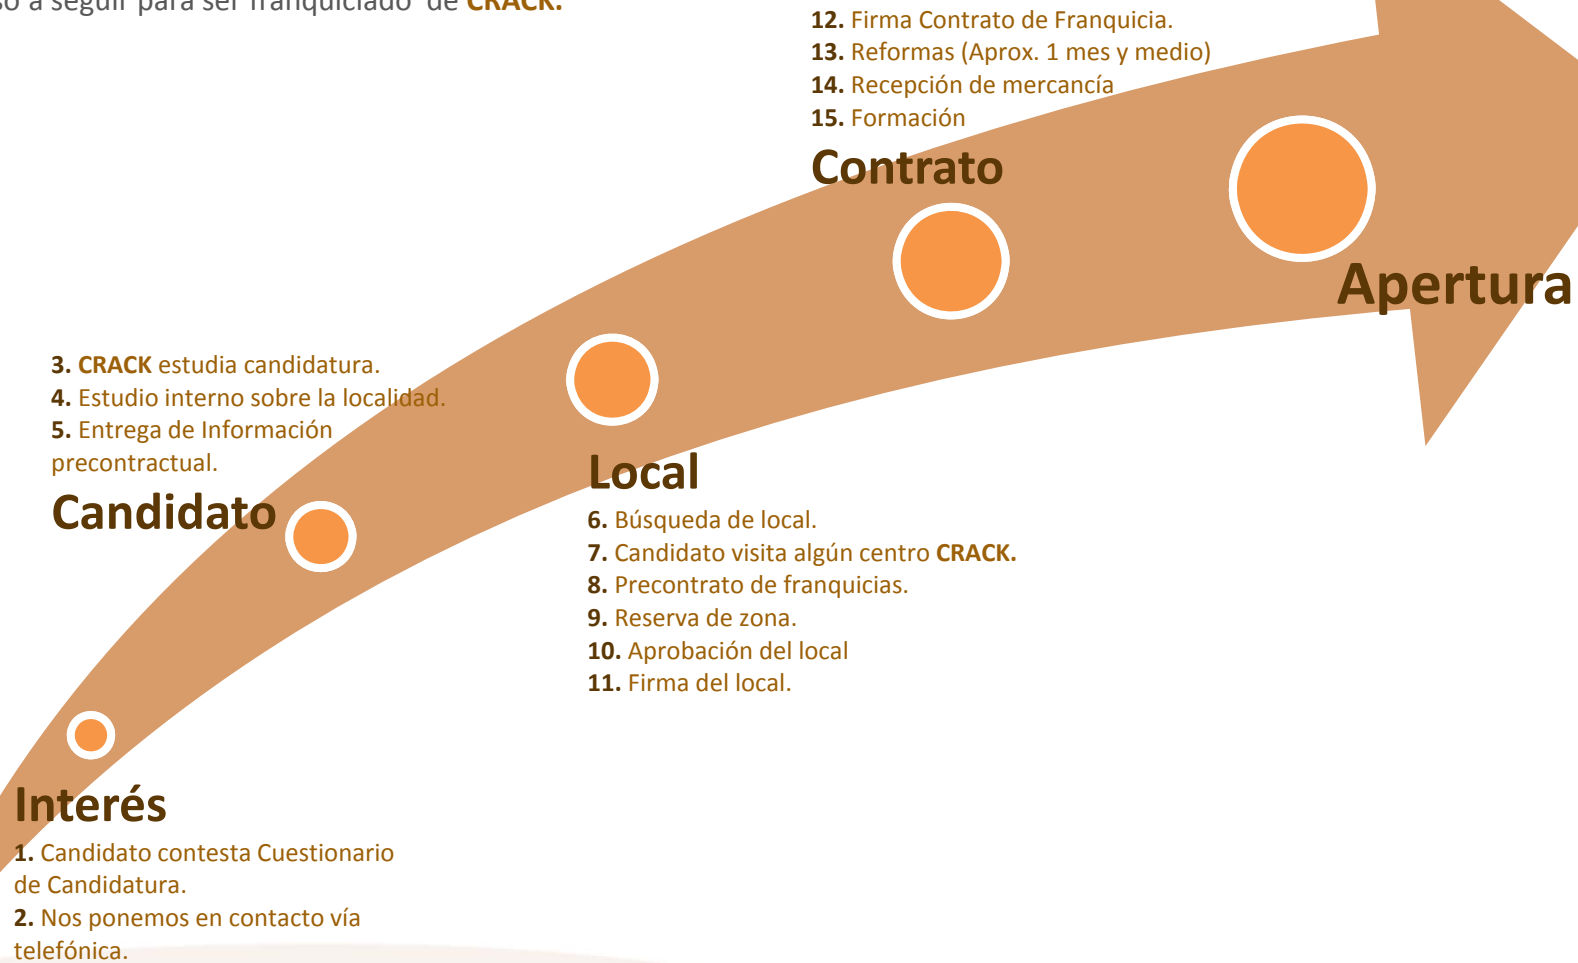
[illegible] a seguir para ser franquiciado de CRACK.

12. Firma Contrato de Franquicia.
13. Reformas (Aprox. 1 mes y medio)
14. Recepción de mercancía
15. Formación

Contrato

Apertura

3. CRACK estudia candidatura.
4. Estudio interno sobre la localidad.
5. Entrega de Información precontractual.

Candidato

Local

6. Búsqueda de local.
7. Candidato visita algún centro CRACK.
8. Precontrato de franquicias.
9. Reserva de zona.
10. Aprobación del local
11. Firma del local.

Interés

1. Candidato contesta Cuestionario de Candidatura.
2. Nos ponemos en contacto vía telefónica.